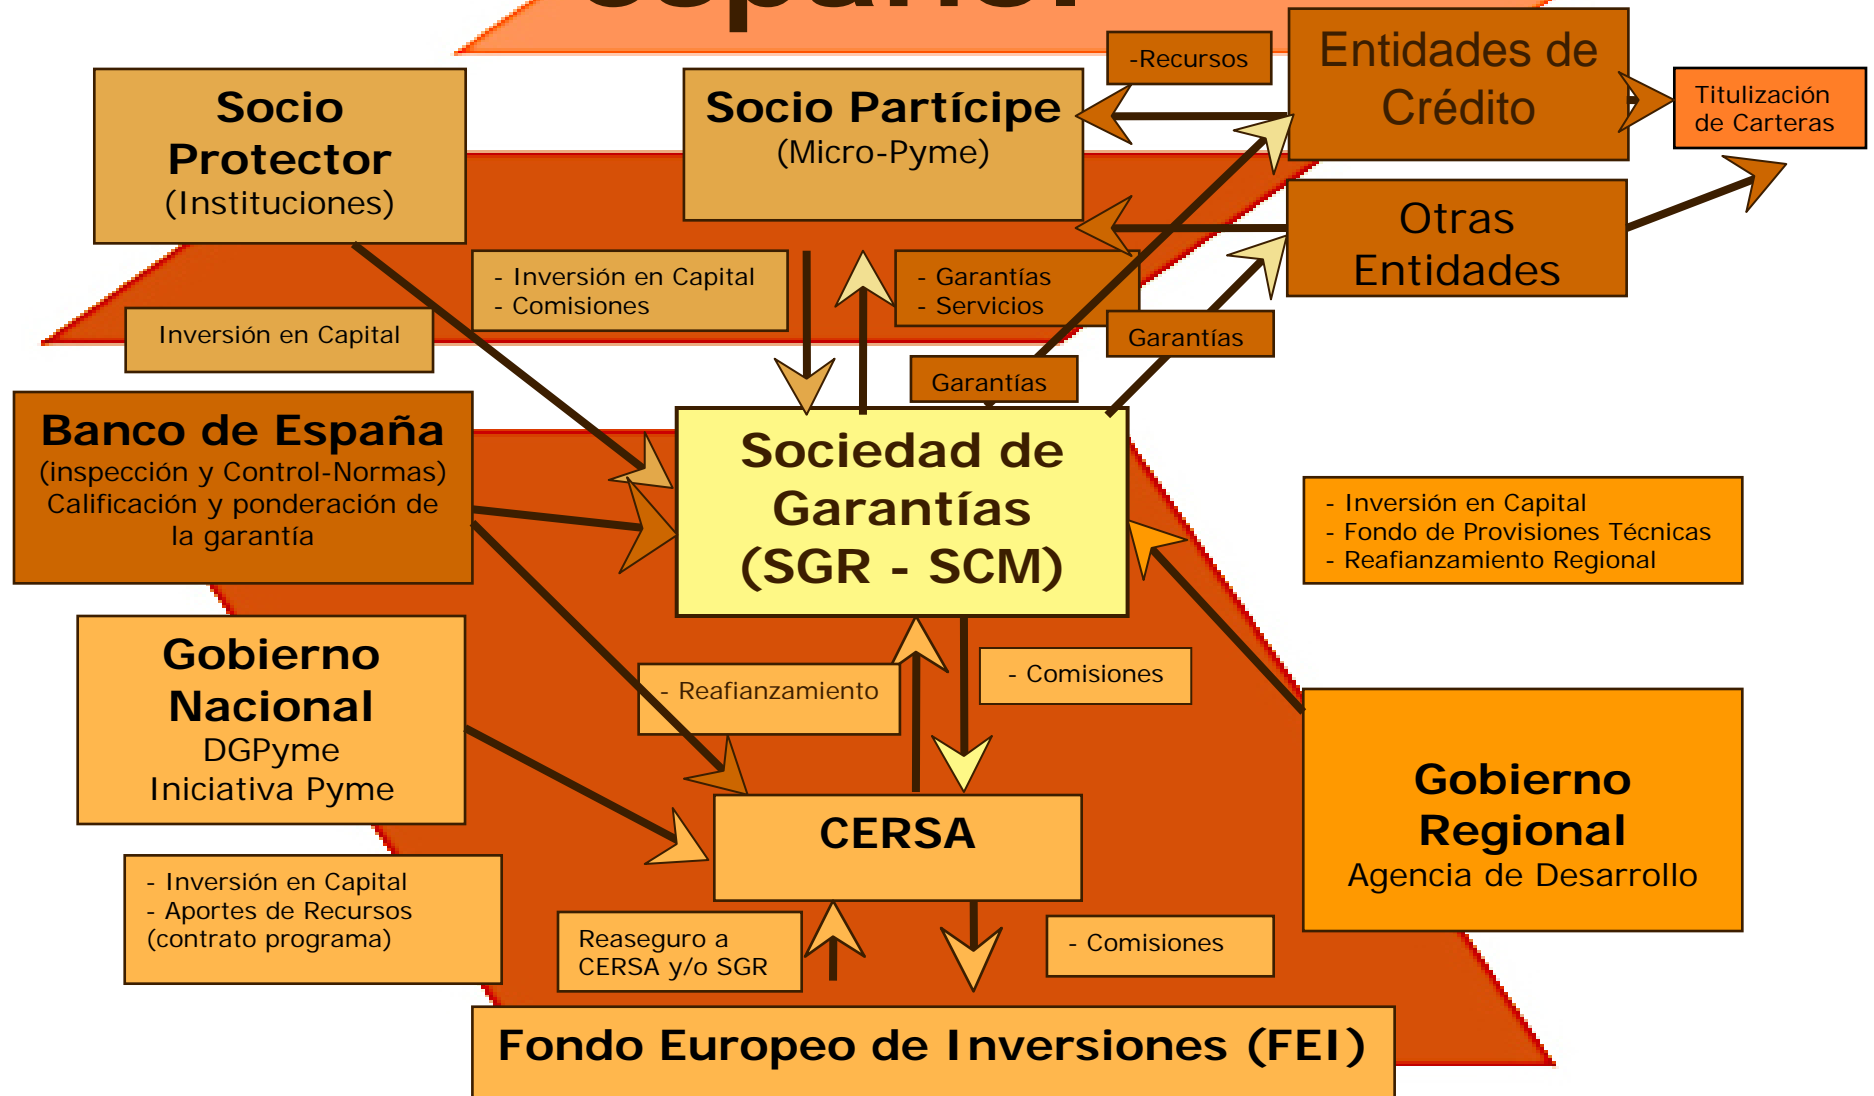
Socio Protector
(Instituciones)

Socio Partícipe
(Micro-Pyme)

-Recursos

Entidades de Crédito

Titulización de Carteras

Otras Entidades

- Inversión en Capital
- Comisiones

- Garantías
- Servicios

Inversión en Capital

Garantías

Garantías

Banco de España
(inspección y Control-Normas)
Calificación y ponderación de la garantía

Sociedad de Garantías
(SGR - SCM)

- Inversión en Capital
- Fondo de Provisiones Técnicas
- Reafianzamiento Regional

Gobierno Nacional
DGPyme
Iniciativa Pyme

- Reafianzamiento

- Comisiones

CERSA

Gobierno Regional
Agencia de Desarrollo

- Inversión en Capital
- Aportes de Recursos (contrato programa)

Reaseguro a CERSA y/o SGR

- Comisiones

Fondo Europeo de Inversiones (FEI)